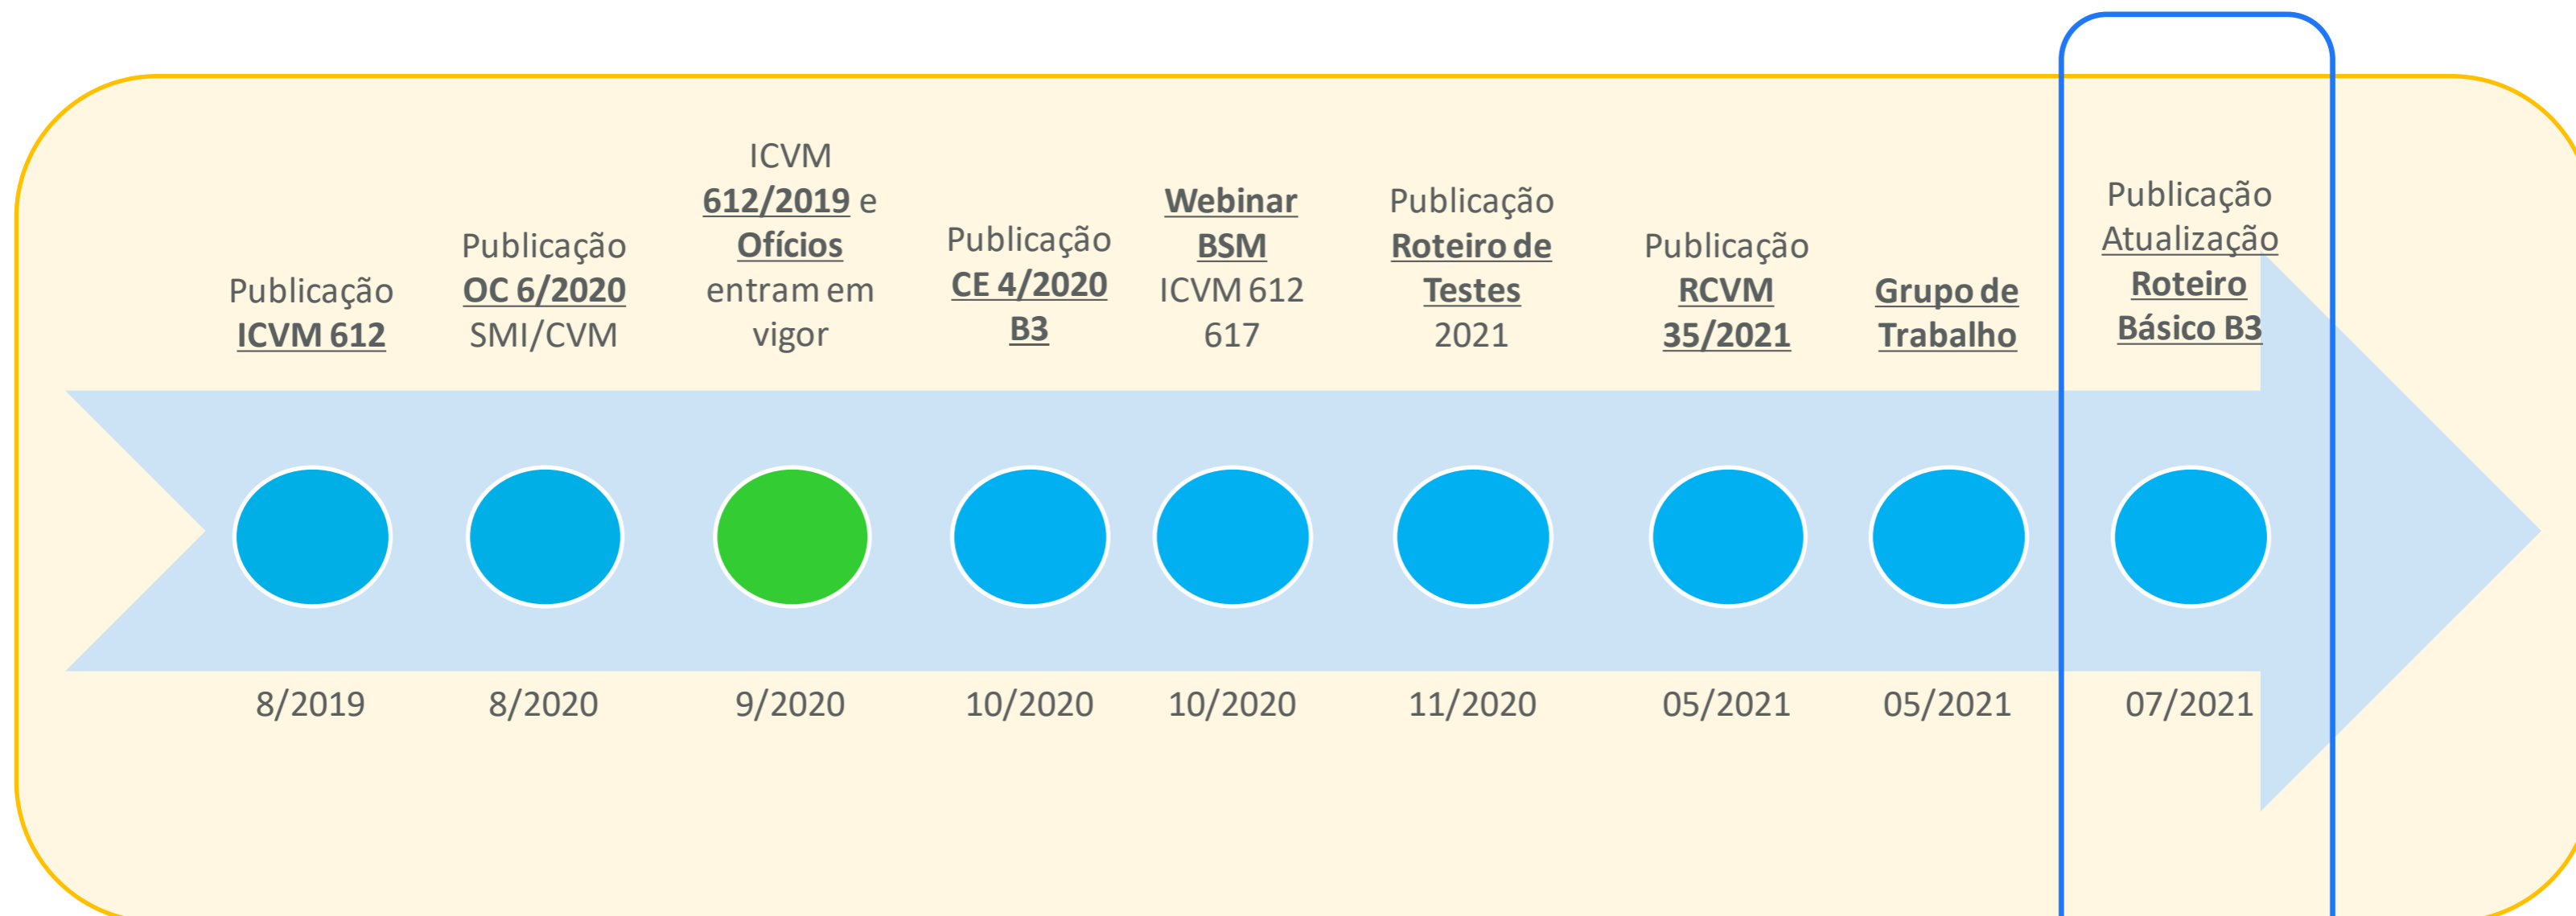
Publicação ICVM 612

8/2019

Publicação OC 6/2020 SMI/CVM

8/2020

ICVM 612/2019 e Ofícios entram em vigor

9/2020

Publicação CE 4/2020 B3

10/2020

Webinar BSM ICVM 612 617

10/2020

Publicação Roteiro de Testes 2021

11/2020

Publicação RCVM 35/2021

05/2021

Grupo de Trabalho

05/2021

Publicação Atualização Roteiro Básico B3

07/2021